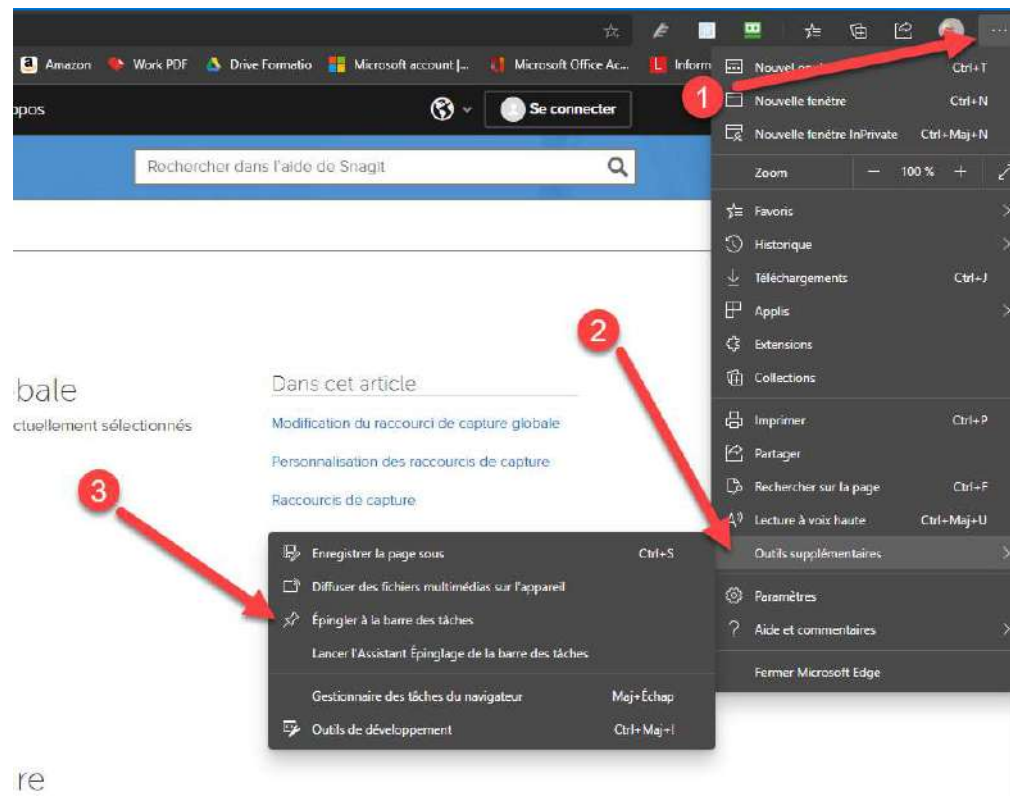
Amazon Work PDF Drive Formatio Microsoft account |... Microsoft Office Ac... Inform

opos

Se connecter

Rechercher dans l'aide de Snagit

bale
ctuellement sélectionnés

Dans cet article

Modification du raccourci de capture globale

Personnalisation des raccourcis de capture

Raccourcis de capture

re

1

2

3

Nouvel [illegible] Ctrl+T
Nouvelle fenêtre Ctrl+N
Nouvelle fenêtre InPrivate Ctrl+Maj+N
Zoom — 100 % +
Favoris
Historique
Téléchargements Ctrl+J
Applis
Extensions
Collections
Imprimer Ctrl+P
Partager
Rechercher sur la page Ctrl+F
Lecture à voix haute Ctrl+Maj+U
Outils supplémentaires
Paramètres
Aide et commentaires
Fermer Microsoft Edge

Enregistrer la page sous Ctrl+S
Diffuser des fichiers multimédias sur l'appareil
Épingler à la barre des tâches
Lancer l'Assistant Épinglage de la barre des tâches
Gestionnaire des tâches du navigateur Maj+Échap
Outils de développement Ctrl+Maj+I